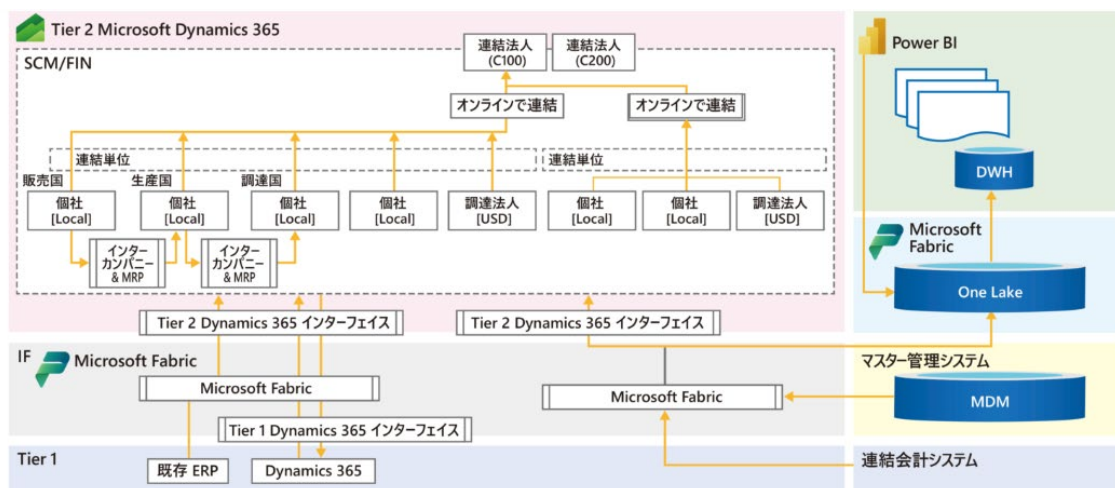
Tier 2 Microsoft Dynamics 365

SCM/FIN

連結法人 (C100)

連結法人 (C200)

オンラインで連結

オンラインで連結

連結単位

連結単位

販売国

生産国

調達国

個社 [Local]

個社 [Local]

個社 [Local]

個社 [Local]

調達法人 [USD]

個社 [Local]

個社 [Local]

調達法人 [USD]

インターカンパニー & MRP

インターカンパニー & MRP

Tier 2 Dynamics 365 インターフェイス

Tier 2 Dynamics 365 インターフェイス

IF

Microsoft Fabric

Microsoft Fabric

Microsoft Fabric

Tier 1 Dynamics 365 インターフェイス

Tier 1

既存 ERP

Dynamics 365

Power BI

DWH

Microsoft Fabric

One Lake

マスター管理システム

MDM

連結会計システム